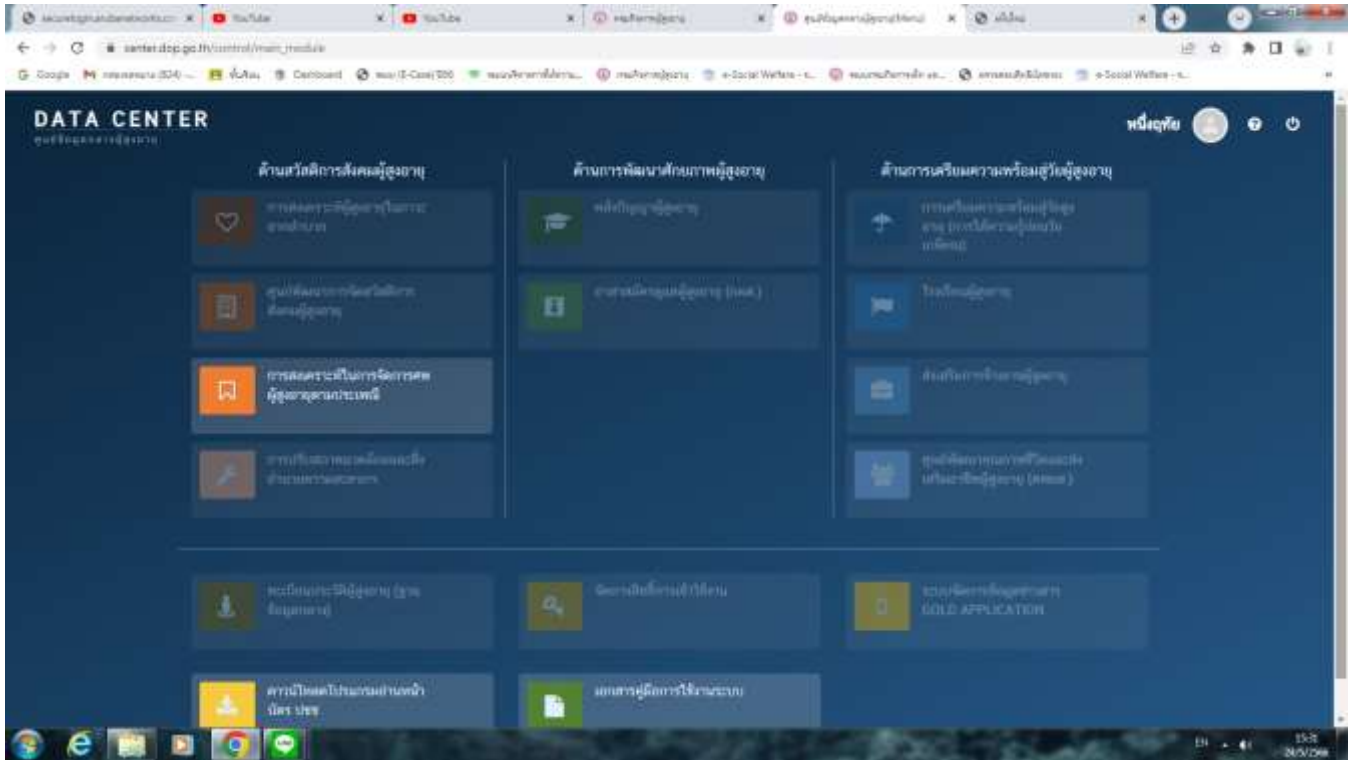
YouTube
YouTube
center.dop.go.th/control/main_module
Google
Dashboard
e-Social Welfare
e-Social Welfare

DATA CENTER

หนึ่งฤทัย

ด้านสวัสดิการสังคมผู้สูงอายุ

ด้านการพัฒนาศักยภาพผู้สูงอายุ

ด้านการเตรียมความพร้อมสู่วัยผู้สูงอายุ

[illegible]

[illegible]

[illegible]

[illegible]

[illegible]

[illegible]

การสงเคราะห์ในการจัดการศพผู้สูงอายุตามประเพณี

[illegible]

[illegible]

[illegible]

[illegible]

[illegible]

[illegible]

GOLD APPLICATION

ดาวน์โหลดโปรแกรมอ่านหน้าบัตร ปชช

เอกสารคู่มือการใช้งานระบบ

EN
15:5